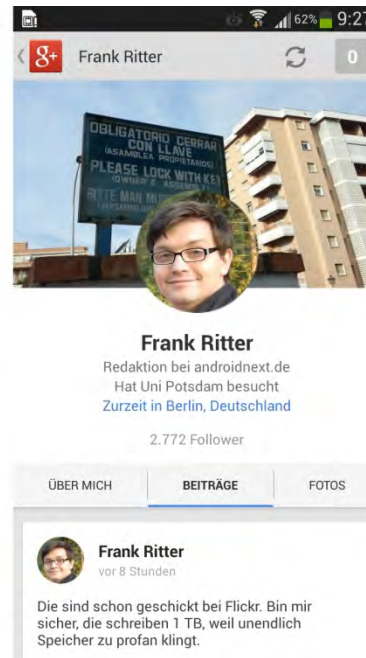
62% 9:2
g+ Frank Ritter 0

OBLIGATORIO CERRAR CON LLAVE (ASAMBLEA PROPIETARIOS)
PLEASE LOCK WITH KEY (OWNER'S ASSEMBLY)
BITTE MAN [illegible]

Frank Ritter
Redaktion bei androidnext.de
Hat Uni Potsdam besucht
Zurzeit in Berlin, Deutschland

2.772 Follower

ÜBER MICH
BEITRÄGE
FOTOS

Frank Ritter
vor 8 Stunden

Die sind schon geschickt bei Flickr. Bin mir sicher, die schreiben 1 TB, weil unendlich Speicher zu profan klingt.